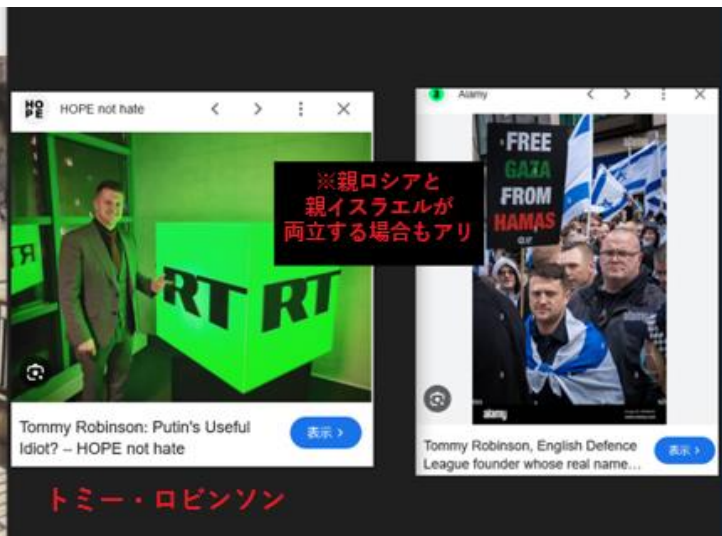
HO
PE HOPE not hate

RT RT

※親ロシアと
親イスラエルが
両立する場合もアリ

Tommy Robinson: Putin's Useful Idiot? – HOPE not hate

表示 ›

Alamy

FREE
GAZA
FROM
HAMAS

alamy

Tommy Robinson, English Defence League founder whose real name...

表示 ›

トミー・ロビンソン